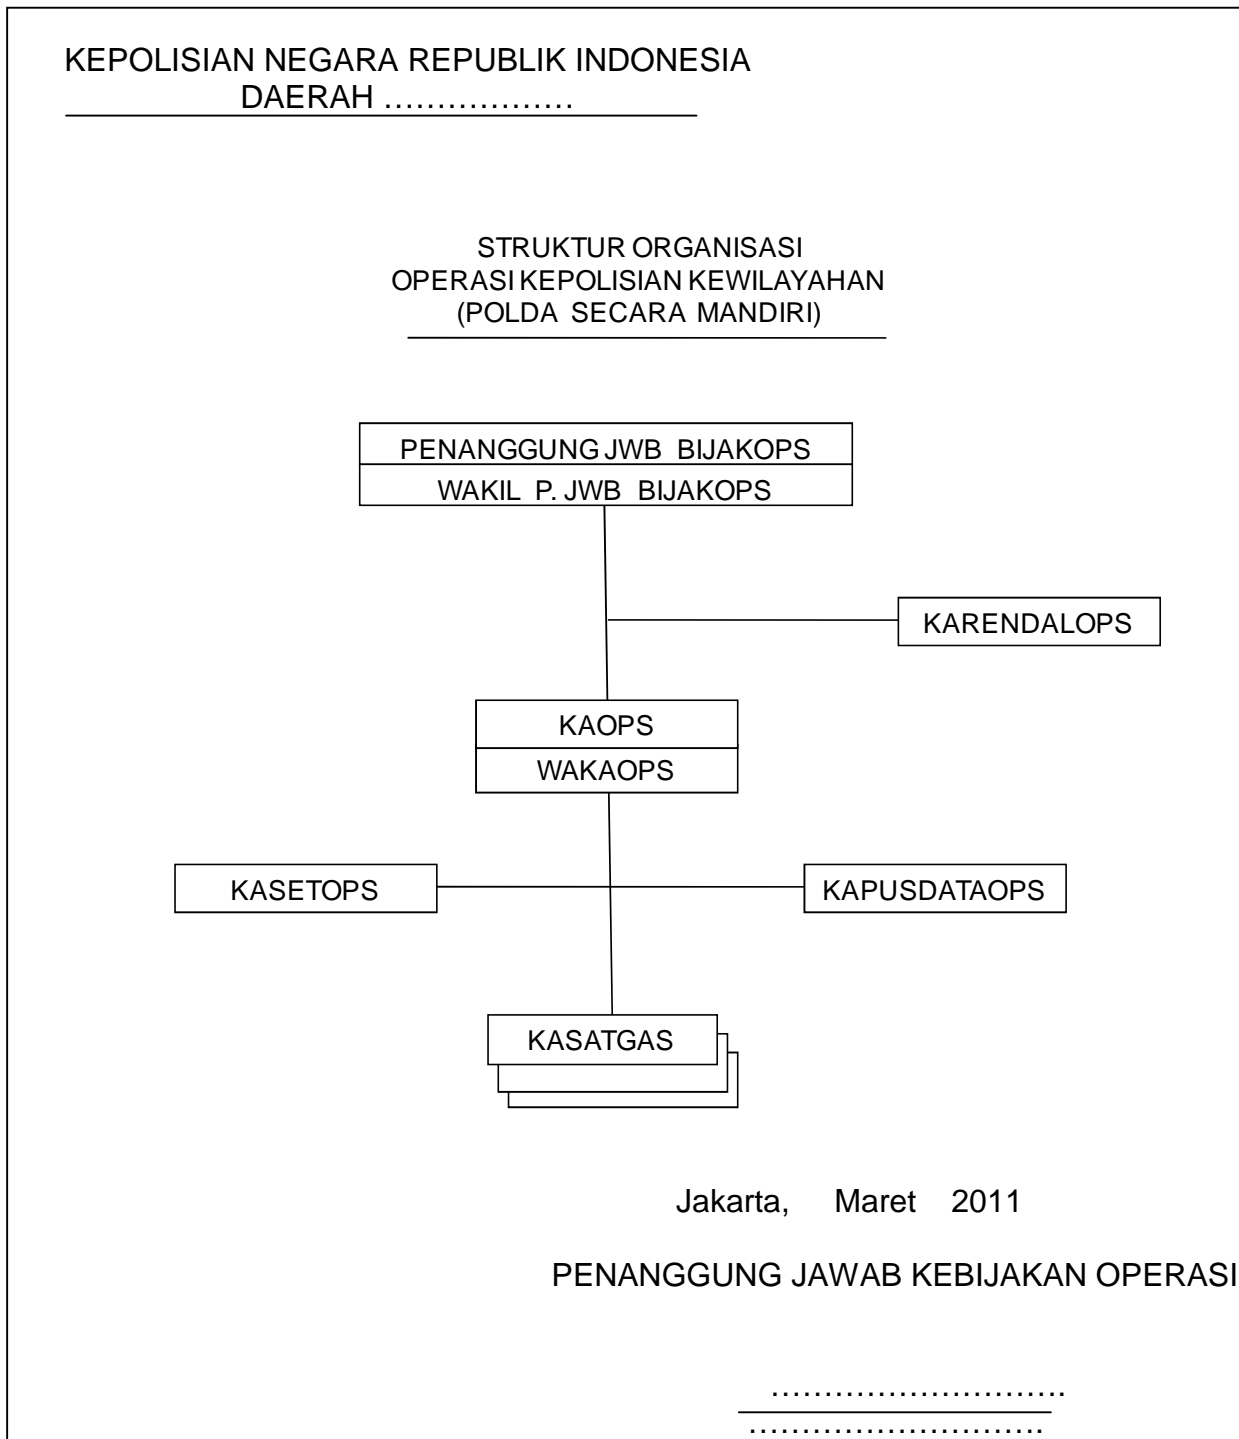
KEPOLISIAN NEGARA REPUBLIK INDONESIA
DAERAH ………………

STRUKTUR ORGANISASI
OPERASI KEPOLISIAN KEWILAYAHAN
(POLDA SECARA MANDIRI)

PENANGGUNG JWB BIJAKOPS
WAKIL P. JWB BIJAKOPS

KARENDALOPS

KAOPS
WAKAOPS

KASETOPS

KAPUSDATAOPS

KASATGAS

Jakarta, Maret 2011

PENANGGUNG JAWAB KEBIJAKAN OPERASI

……………………….
……………………….